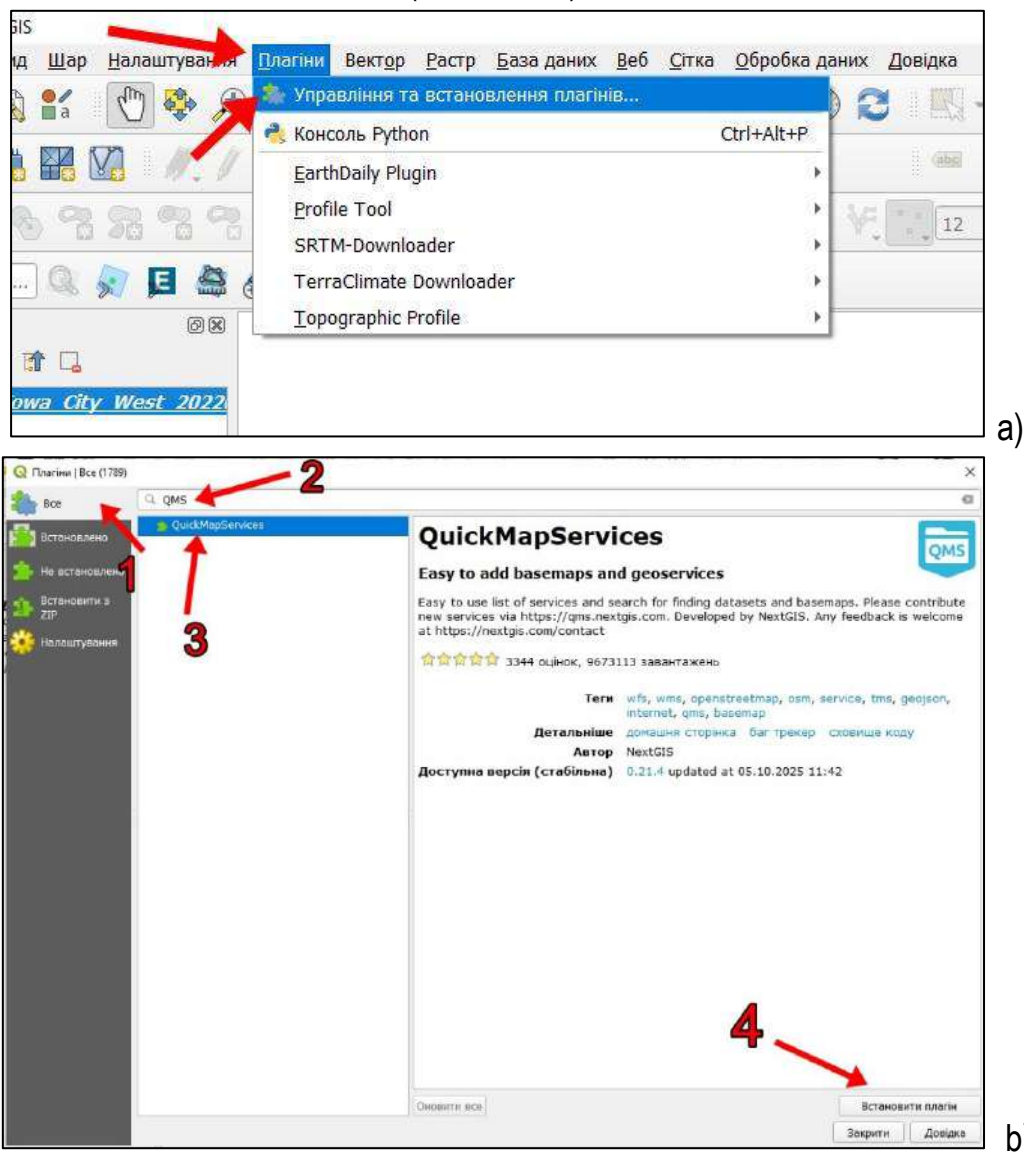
GIS

ид Шар Налаштування Плагіни Вектор Растр База даних Веб Сітка Обробка даних Довідка

Управління та встановлення плагінів...

Консоль Python Ctrl+Alt+P

EarthDaily Plugin

Profile Tool

SRTM-Downloader

TerraClimate Downloader

Topographic Profile

abc

12

E

owa City West 2022

a)

Плагіни | Все (1789)

Все

Встановлено

Не встановлено

Встановити з ZIP

Налаштування

QMS

QuickMapServices

1

2

3

QuickMapServices

QMS

Easy to add basemaps and geoservices

Easy to use list of services and search for finding datasets and basemaps. Please contribute new services via https://qms.nextgis.com. Developed by NextGIS. Any feedback is welcome at https://nextgis.com/contact

3344 оцінок, 9673113 завантажень

Теги wfs, wms, openstreetmap, osm, service, tms, geojson, internet, qms, basemap

Детальніше домашня сторінка баг трекер сховище коду

Автор NextGIS

Доступна версія (стабільна) 0.21.4 updated at 05.10.2025 11:42

4

Оновити все

Встановити плагін

Закрити Довідка

b)